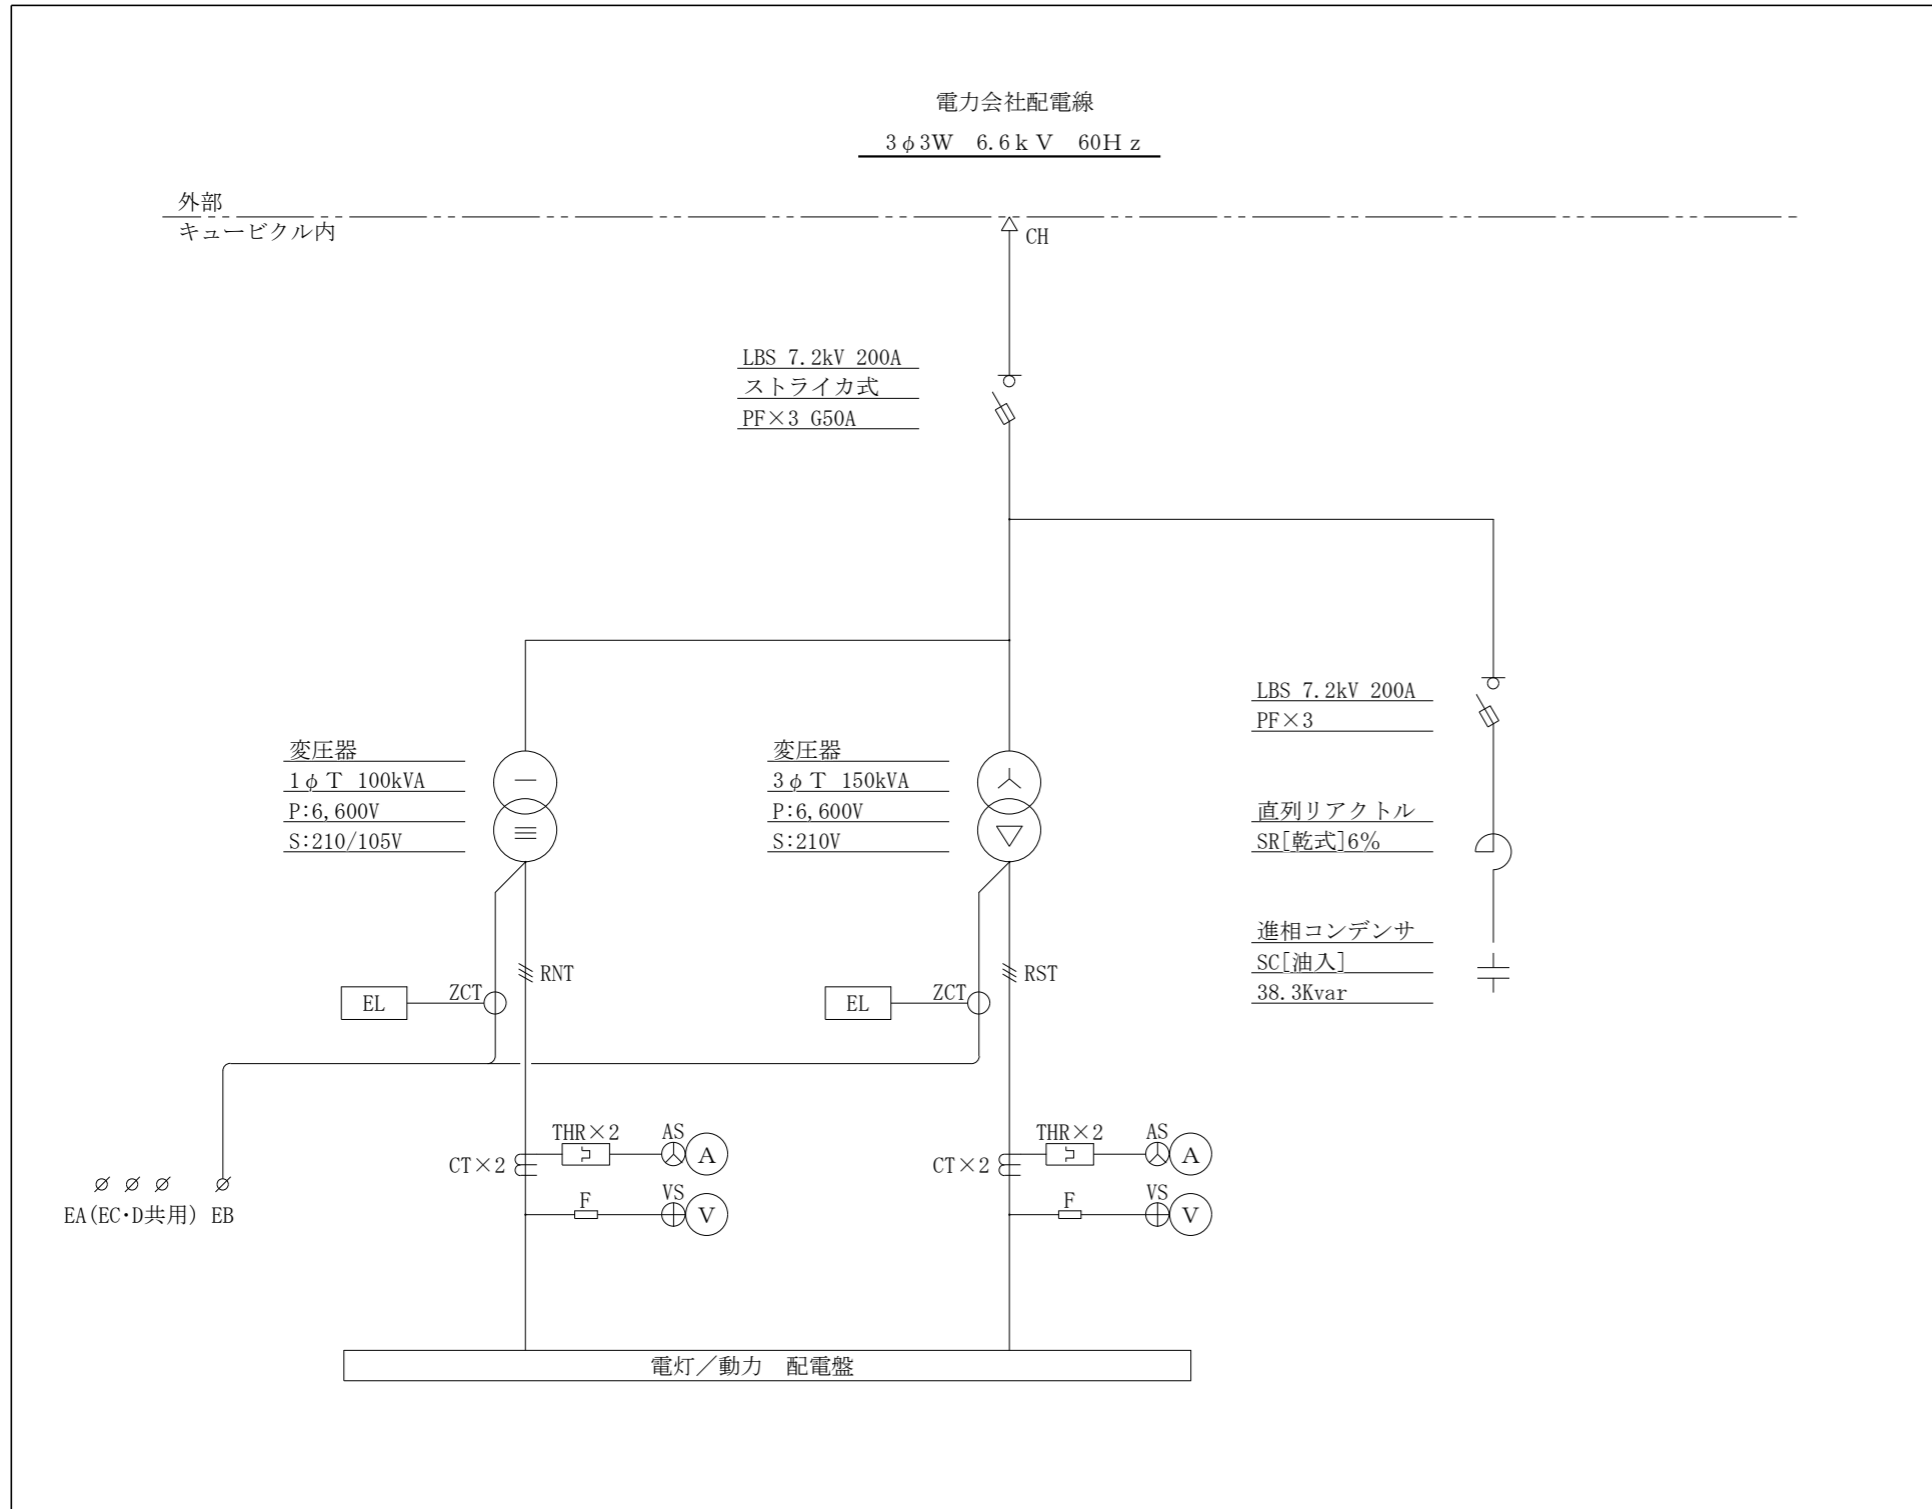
電力会社配電線
3$\phi$3W　6.6kV　60Hz

外部
キュービクル内

CH

LBS 7.2kV 200A
ストライカ式
PF×3 G50A

LBS 7.2kV 200A
PF×3

変圧器
1$\phi$T　100kVA
P:6,600V
S:210/105V

変圧器
3$\phi$T　150kVA
P:6,600V
S:210V

直列リアクトル
SR[乾式]6%

進相コンデンサ
SC[油入]
38.3Kvar

RNT
EL
ZCT

RST
EL
ZCT

EA(EC・D共用) EB

THR×2
AS
A
CT×2
F
VS
V

THR×2
AS
A
CT×2
F
VS
V

電灯／動力　配電盤